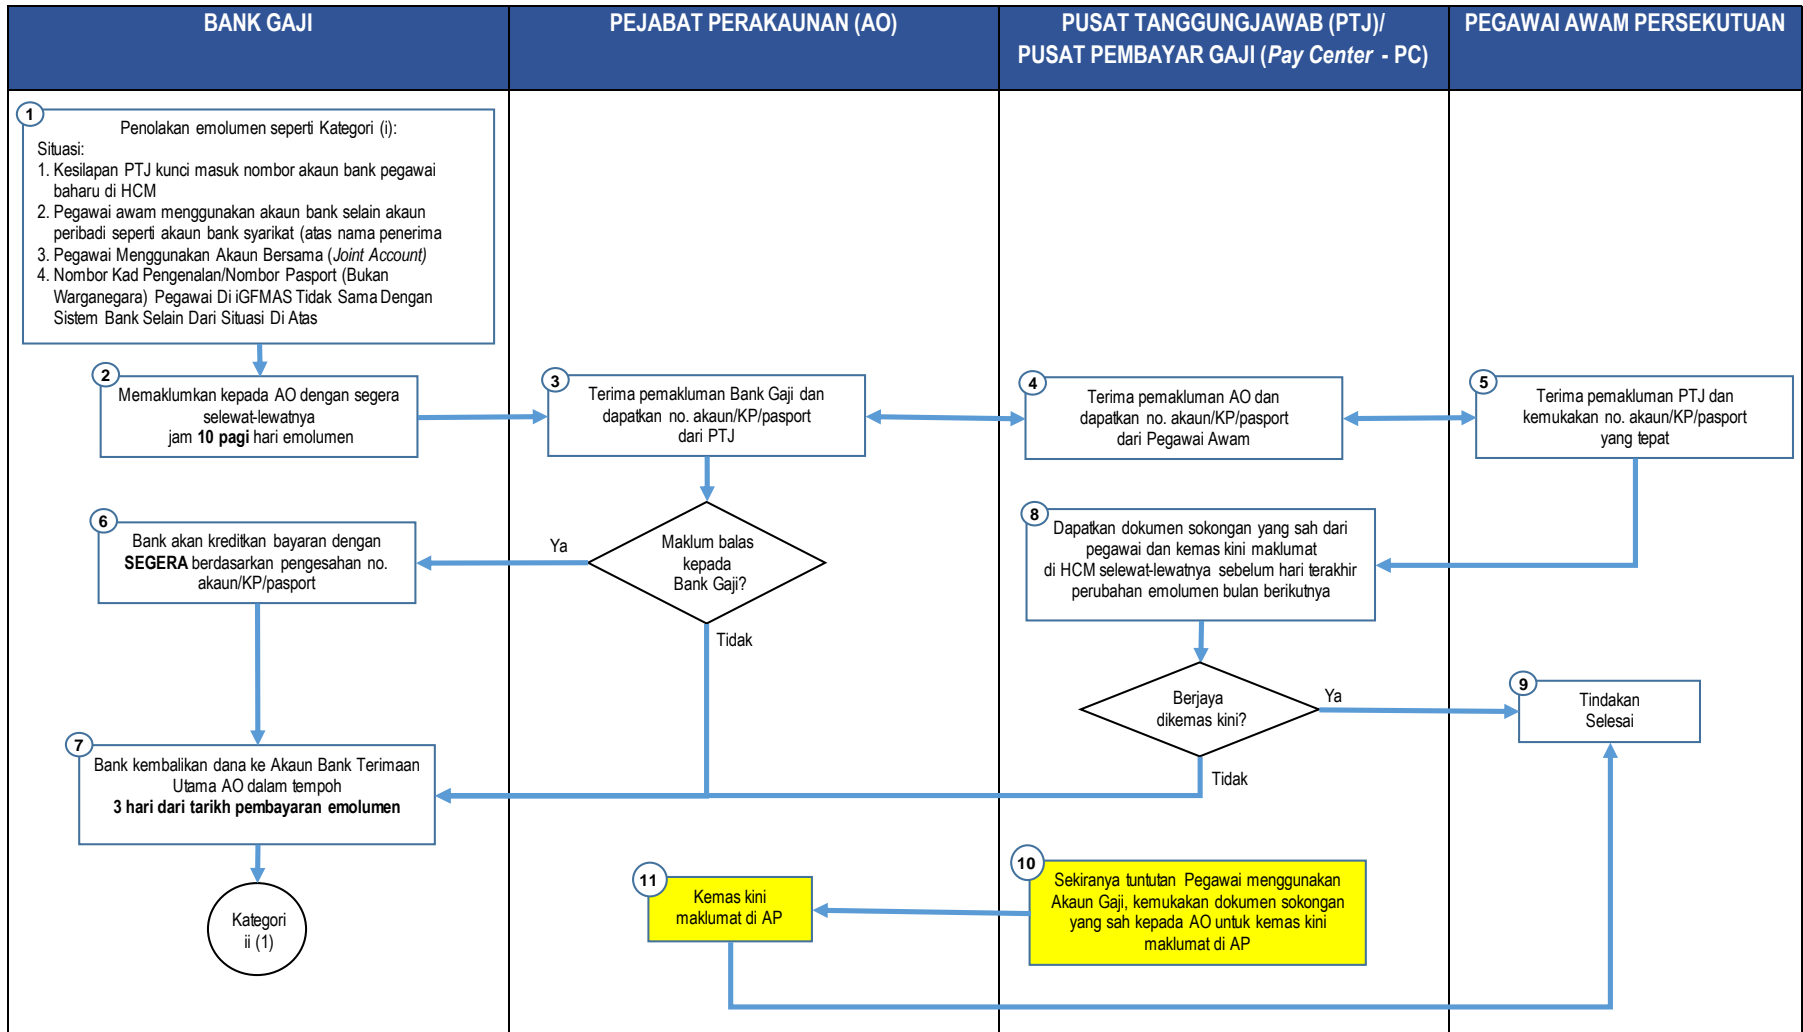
BANK GAJI

PEJABAT PERAKAUNAN (AO)

PUSAT TANGGUNGJAWAB (PTJ)/ PUSAT PEMBAYAR GAJI (*Pay Center* - PC)

PEGAWAI AWAM PERSEKUTUAN

1
Penolakan emolumen seperti Kategori (i):
Situasi:
1. Kesilapan PTJ kunci masuk nombor akaun bank pegawai baharu di HCM
2. Pegawai awam menggunakan akaun bank selain akaun peribadi seperti akaun bank syarikat (atas nama penerima
3. Pegawai Menggunakan Akaun Bersama (*Joint Account)*
4. Nombor Kad Pengenalan/Nombor Pasport (Bukan Warganegara) Pegawai Di iGFMAS Tidak Sama Dengan Sistem Bank Selain Dari Situasi Di Atas

2
Memaklumkan kepada AO dengan segera selewat-lewatnya jam **10 pagi** hari emolumen

3
Terima pemakluman Bank Gaji dan dapatkan no. akaun/KP/pasport dari PTJ

4
Terima pemakluman AO dan dapatkan no. akaun/KP/pasport dari Pegawai Awam

5
Terima pemakluman PTJ dan kemukakan no. akaun/KP/pasport yang tepat

6
Bank akan kreditkan bayaran dengan **SEGERA** berdasarkan pengesahan no. akaun/KP/pasport

Ya

Maklum balas kepada Bank Gaji?

Tidak

8
Dapatkan dokumen sokongan yang sah dari pegawai dan kemas kini maklumat di HCM selewat-lewatnya sebelum hari terakhir perubahan emolumen bulan berikutnya

Berjaya dikemas kini?

Ya

9
Tindakan Selesai

Tidak

7
Bank kembalikan dana ke Akaun Bank Terimaan Utama AO dalam tempoh
**3 hari dari tarikh pembayaran emolumen**

Kategori ii (1)

11
Kemas kini maklumat di AP

10
Sekiranya tuntutan Pegawai menggunakan Akaun Gaji, kemukakan dokumen sokongan yang sah kepada AO untuk kemas kini maklumat di AP